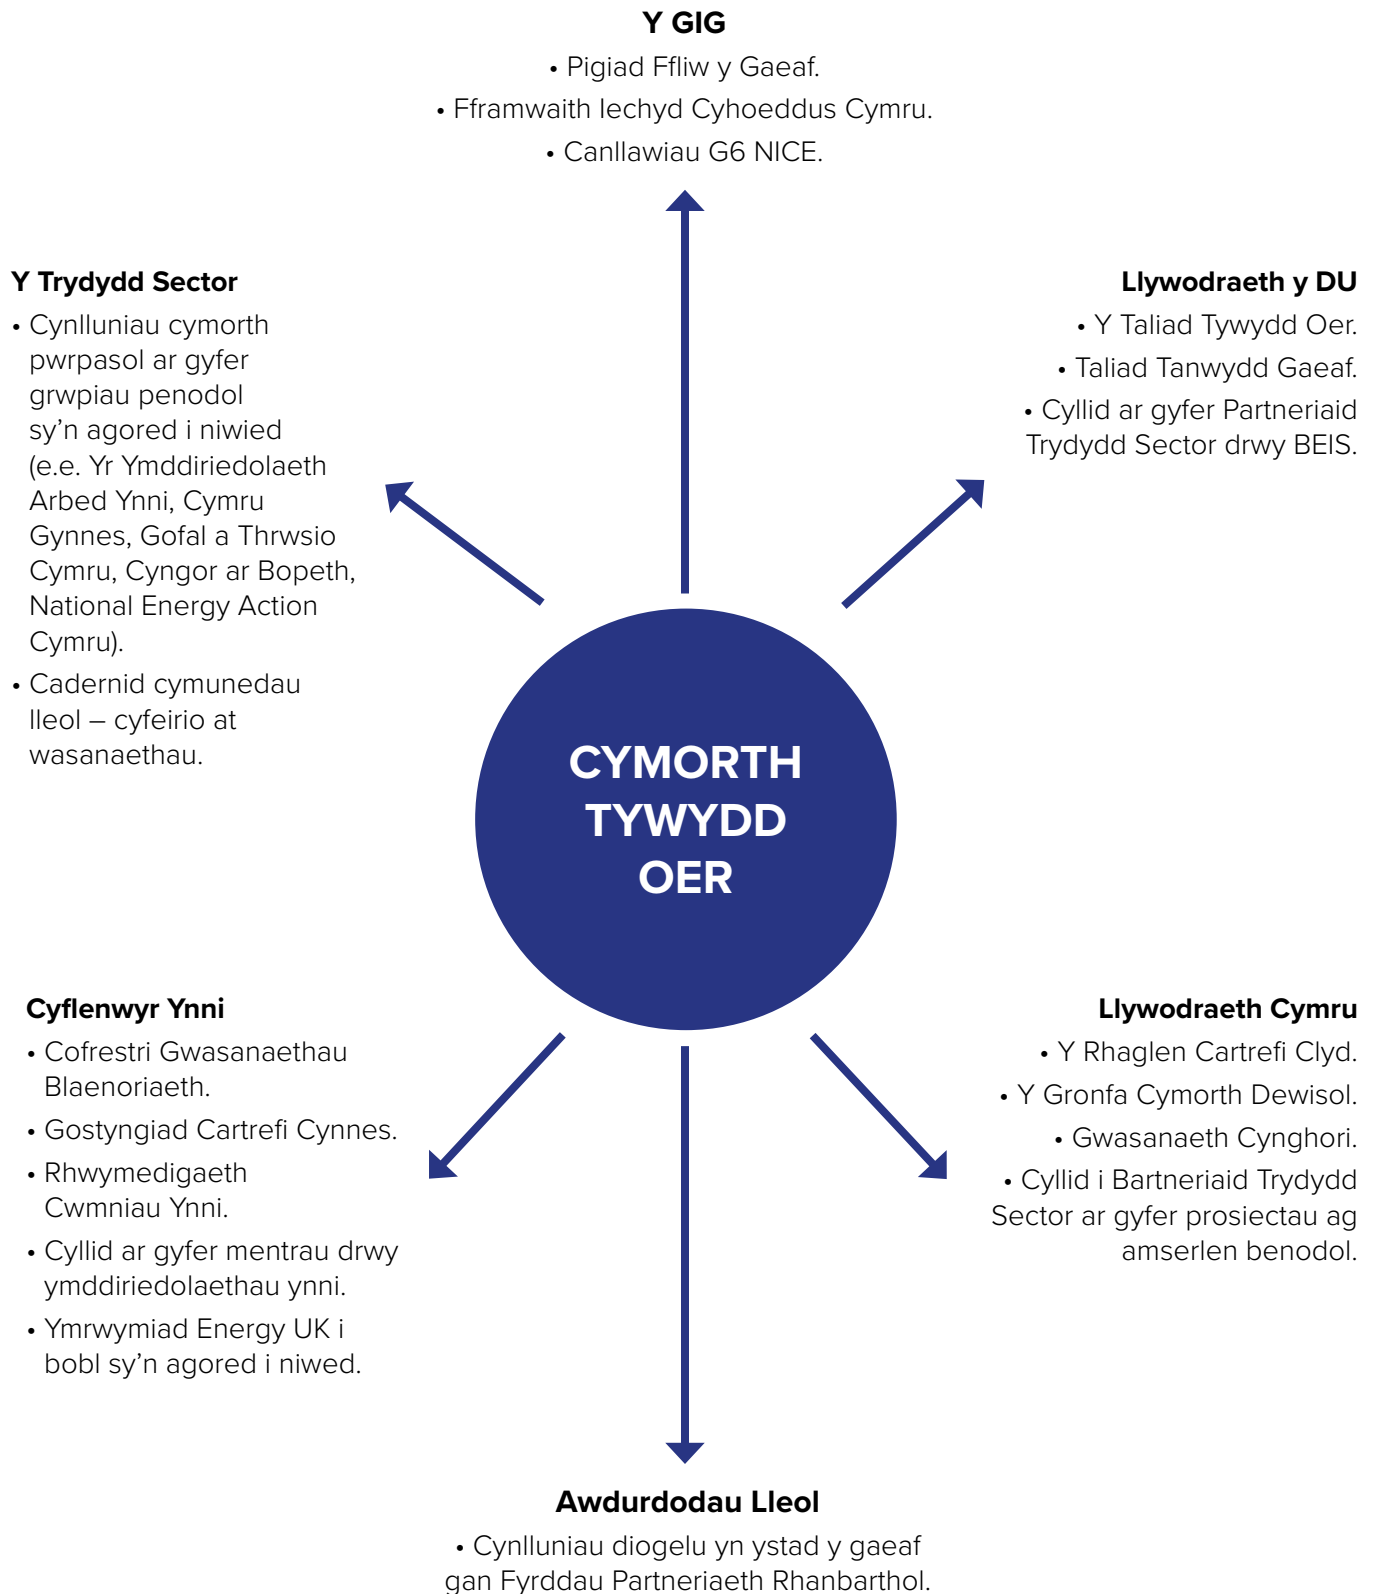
**Y GIG**
• Pigiad Ffliw y Gaeaf.
• Fframwaith Iechyd Cyhoeddus Cymru.
• Canllawiau G6 NICE.

**Y Trydydd Sector**
• Cynlluniau cymorth pwrpasol ar gyfer grwpiau penodol sy'n agored i niwied (e.e. Yr Ymddiriedolaeth Arbed Ynni, Cymru Gynnes, Gofal a Thrwsio Cymru, Cyngor ar Bopeth, National Energy Action Cymru).
• Cadernid cymunedau lleol – cyfeirio at wasanaethau.

**Llywodraeth y DU**
• Y Taliad Tywydd Oer.
• Taliad Tanwydd Gaeaf.
• Cyllid ar gyfer Partneriaid Trydydd Sector drwy BEIS.

CYMORTH TYWYDD OER

**Cyflenwyr Ynni**
• Cofrestri Gwasanaethau Blaenoriaeth.
• Gostyngiad Cartrefi Cynnes.
• Rhwymedigaeth Cwmniau Ynni.
• Cyllid ar gyfer mentrau drwy ymddiriedolaethau ynni.
• Ymrwymiad Energy UK i bobl sy'n agored i niwed.

**Llywodraeth Cymru**
• Y Rhaglen Cartrefi Clyd.
• Y Gronfa Cymorth Dewisol.
• Gwasanaeth Cynghori.
• Cyllid i Bartneriaid Trydydd Sector ar gyfer prosiectau ag amserlen benodol.

**Awdurdodau Lleol**
• Cynlluniau diogelu yn ystad y gaeaf gan Fyrddau Partneriaeth Rhanbarthol.